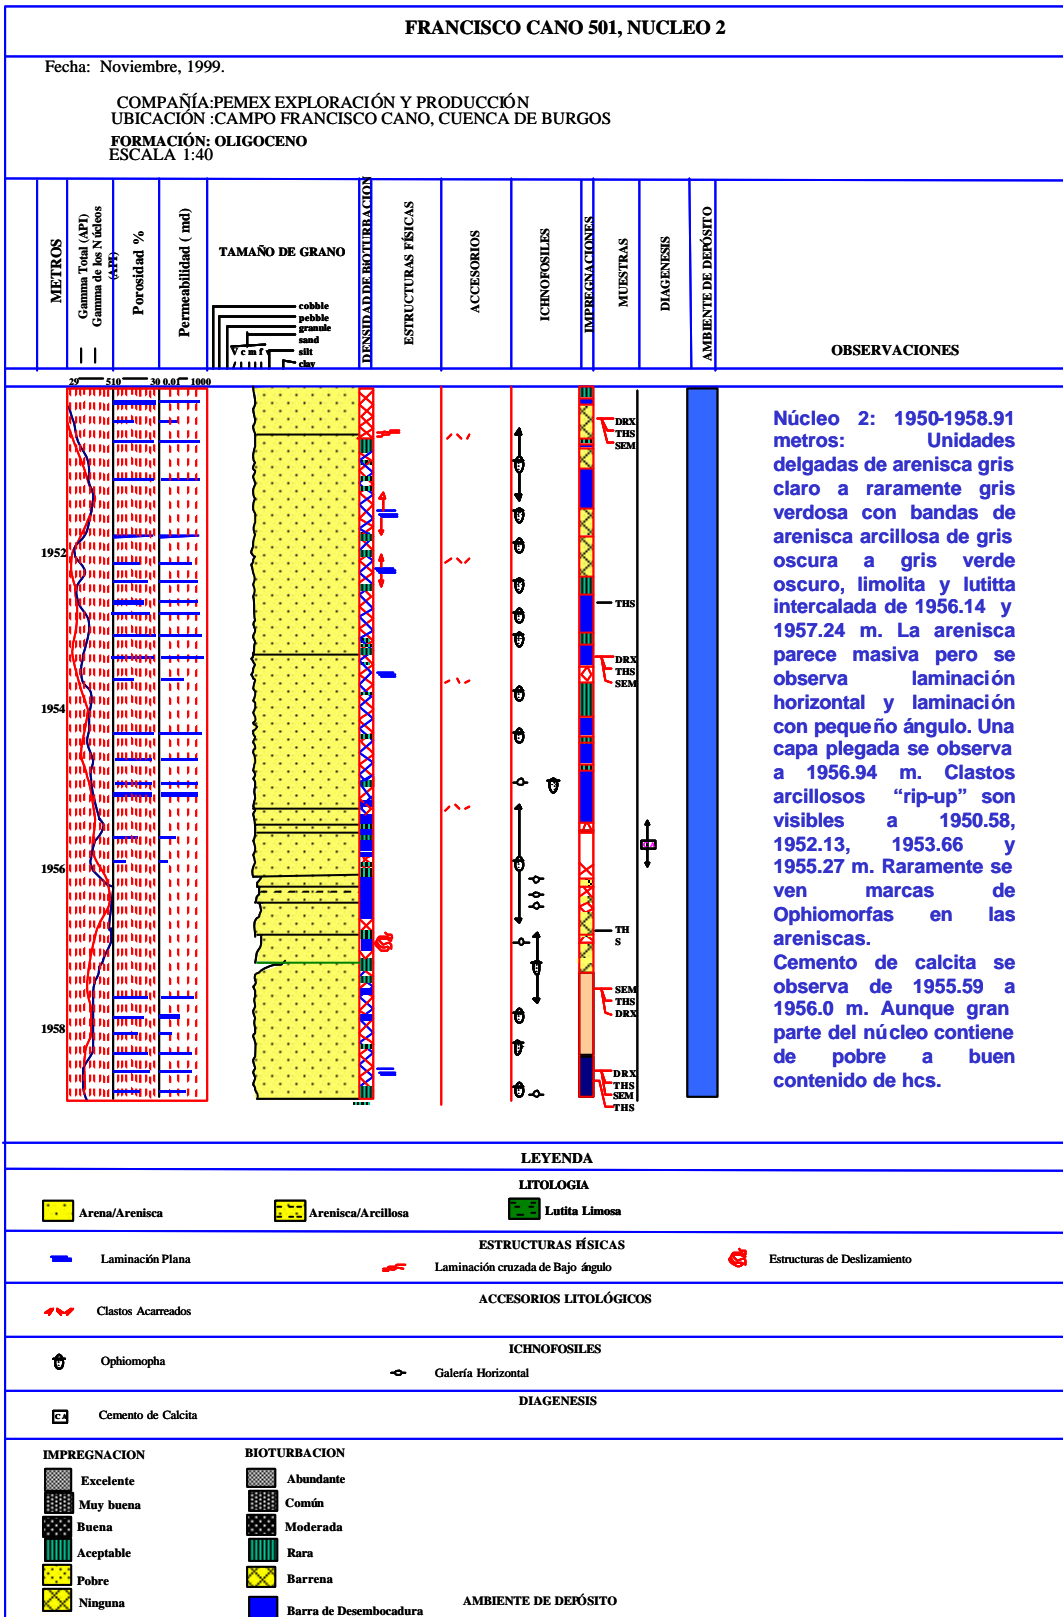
FRANCISCO CANO 501, NUCLEO 2

Fecha: Noviembre, 1999.

COMPAÑÍA:PEMEX EXPLORACIÓN Y PRODUCCIÓN
UBICACIÓN :CAMPO FRANCISCO CANO, CUENCA DE BURGOS

FORMACIÓN: OLIGOCENO
ESCALA 1:40

| METROS | Gamma Total (API) Gamma de los Núcleos (API) | Porosidad % | Permeabilidad ( md) | TAMAÑO DE GRANO | DENSIDAD DE BIOTURBACIÓN | ESTRUCTURAS FÍSICAS | ACCESORIOS | ICHNOFOSILES | IMPREGNACIONES | MUESTRAS | DIAGENESIS | AMBIENTE DE DEPÓSITO | OBSERVACIONES |
|---|---|---|---|---|---|---|---|---|---|---|---|---|---|

cobble
pebble
granule
sand
silt
clay
v c m f

29 510 30 0.0 1000

1952
1954
1956
1958

DRX THS SEM
THS
DRX THS SEM
TH S
SEM THS DRX
DRX THS SEM THS

Núcleo 2: 1950-1958.91 metros: Unidades delgadas de arenisca gris claro a raramente gris verdosa con bandas de arenisca arcillosa de gris oscura a gris verde oscuro, limolita y lutitta intercalada de 1956.14 y 1957.24 m. La arenisca parece masiva pero se observa laminación horizontal y laminación con pequeño ángulo. Una capa plegada se observa a 1956.94 m. Clastos arcillosos "rip-up" son visibles a 1950.58, 1952.13, 1953.66 y 1955.27 m. Raramente se ven marcas de Ophiomorfas en las areniscas.
Cemento de calcita se observa de 1955.59 a 1956.0 m. Aunque gran parte del núcleo contiene de pobre a buen contenido de hcs.

LEYENDA

LITOLOGIA
Arena/Arenisca
Arenisca/Arcillosa
Lutita Limosa

ESTRUCTURAS FÍSICAS
Laminación Plana
Laminación cruzada de Bajo ángulo
Estructuras de Deslizamiento

ACCESORIOS LITOLÓGICOS
Clastos Acarreados

ICHNOFOSILES
Ophiomopha
Galería Horizontal

DIAGENESIS
CA
Cemento de Calcita

IMPREGNACION
Excelente
Muy buena
Buena
Aceptable
Pobre
Ninguna

BIOTURBACION
Abundante
Común
Moderada
Rara
Barrena
Barra de Desembocadura

AMBIENTE DE DEPÓSITO